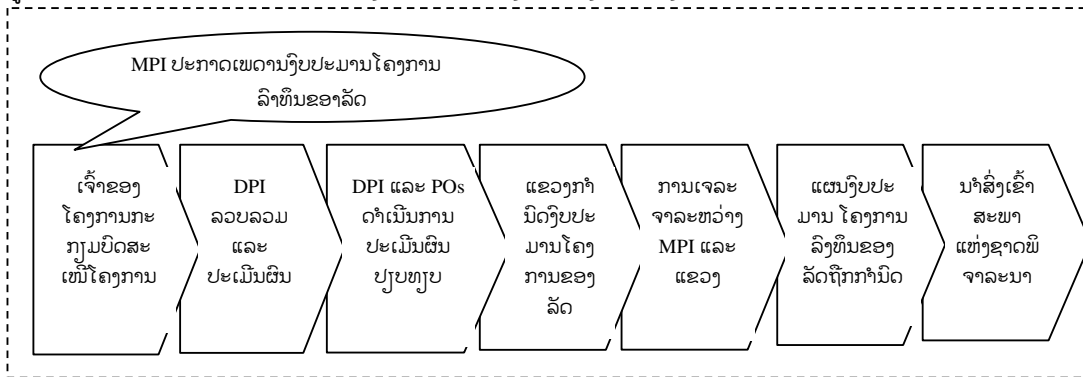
MPI ປະກາດເພດານງົບປະມານໂຄງການລົງທຶນຂອງລັດ

ເຈົ້າຂອງໂຄງການກະກຽມບົດສະເໜີໂຄງການ

DPI ລວບລວມ ແລະ ປະເມີນຜົນ

DPI ແລະ POs ດຳເນີນການປະເມີນຜົນປຽບທຽບ

ແຂວງກຳນົດງົບປະມານໂຄງການຂອງລັດ

ການເຈລະຈາລະຫວ່າງ MPI ແລະ ແຂວງ

ແຜນງົບປະມານ ໂຄງການລົງທຶນຂອງລັດຖືກກຳນົດ

ນຳສົ່ງເຂົ້າສະພາແຫ່ງຊາດພິຈາລະນາ